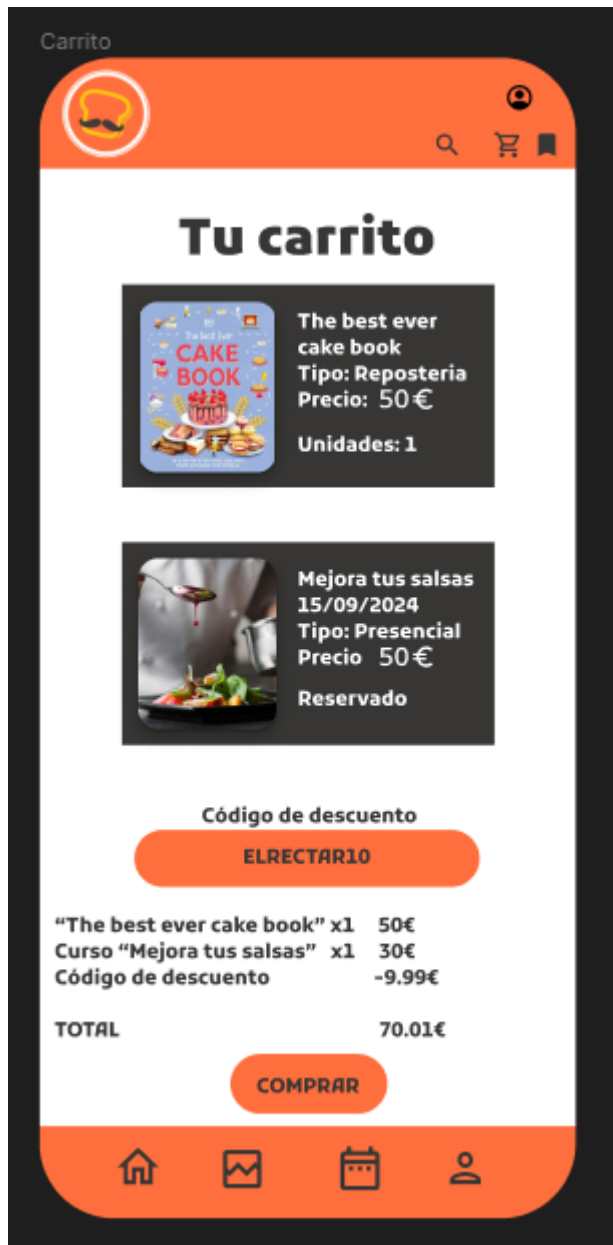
Carrito

Tu carrito

The best ever CAKE BOOK

The best ever cake book
Tipo: Reposteria
Precio: 50€

Unidades: 1

Mejora tus salsas
15/09/2024
Tipo: Presencial
Precio 50€

Reservado

Código de descuento

ELRECTAR10

“The best ever cake book” x1 50€
Curso “Mejora tus salsas” x1 30€
Código de descuento -9.99€

TOTAL 70.01€

COMPRAR